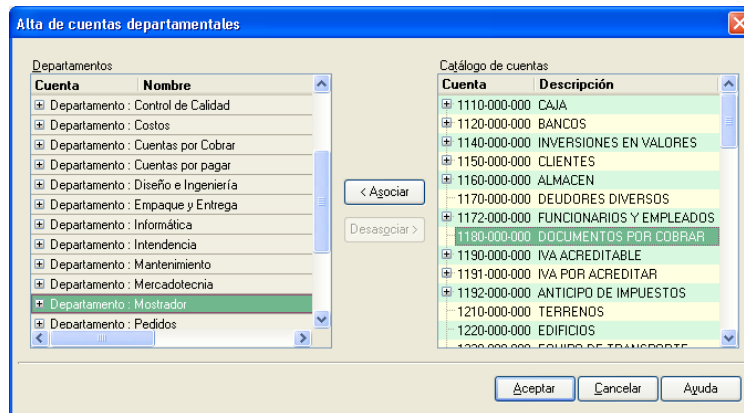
Alta de cuentas departamentales

Departamentos

| Cuenta | Nombre |
|---|---|
| Departamento : Control de Calidad | |
| Departamento : Costos | |
| Departamento : Cuentas por Cobrar | |
| Departamento : Cuentas por pagar | |
| Departamento : Diseño e Ingeniería | |
| Departamento : Empaque y Entrega | |
| Departamento : Informática | |
| Departamento : Intendencia | |
| Departamento : Mantenimiento | |
| Departamento : Mercadotecnia | |
| Departamento : Mostrador | |
| Departamento : Pedidos | |

< Asociar

Desasociar >

Catálogo de cuentas

| Cuenta | Descripción |
|---|---|
| 1110-000-000 | CAJA |
| 1120-000-000 | BANCOS |
| 1140-000-000 | INVERSIONES EN VALORES |
| 1150-000-000 | CLIENTES |
| 1160-000-000 | ALMACEN |
| 1170-000-000 | DEUDORES DIVERSOS |
| 1172-000-000 | FUNCIONARIOS Y EMPLEADOS |
| 1180-000-000 | DOCUMENTOS POR COBRAR |
| 1190-000-000 | IVA ACREDITABLE |
| 1191-000-000 | IVA POR ACREDITAR |
| 1192-000-000 | ANTICIPO DE IMPUESTOS |
| 1210-000-000 | TERRENOS |
| 1220-000-000 | EDIFICIOS |
| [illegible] | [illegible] |

Aceptar Cancelar Ayuda